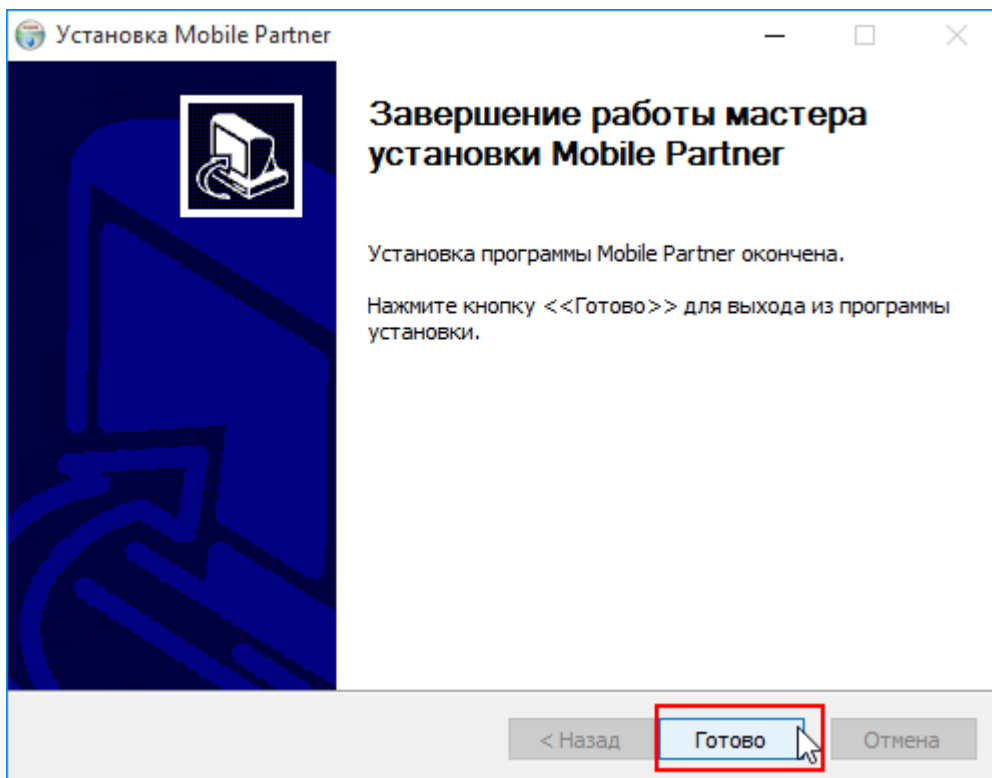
Установка Mobile Partner

Завершение работы мастера установки Mobile Partner

Установка программы Mobile Partner окончена.

Нажмите кнопку <<Готово>> для выхода из программы установки.

< Назад
Готово
Отмена